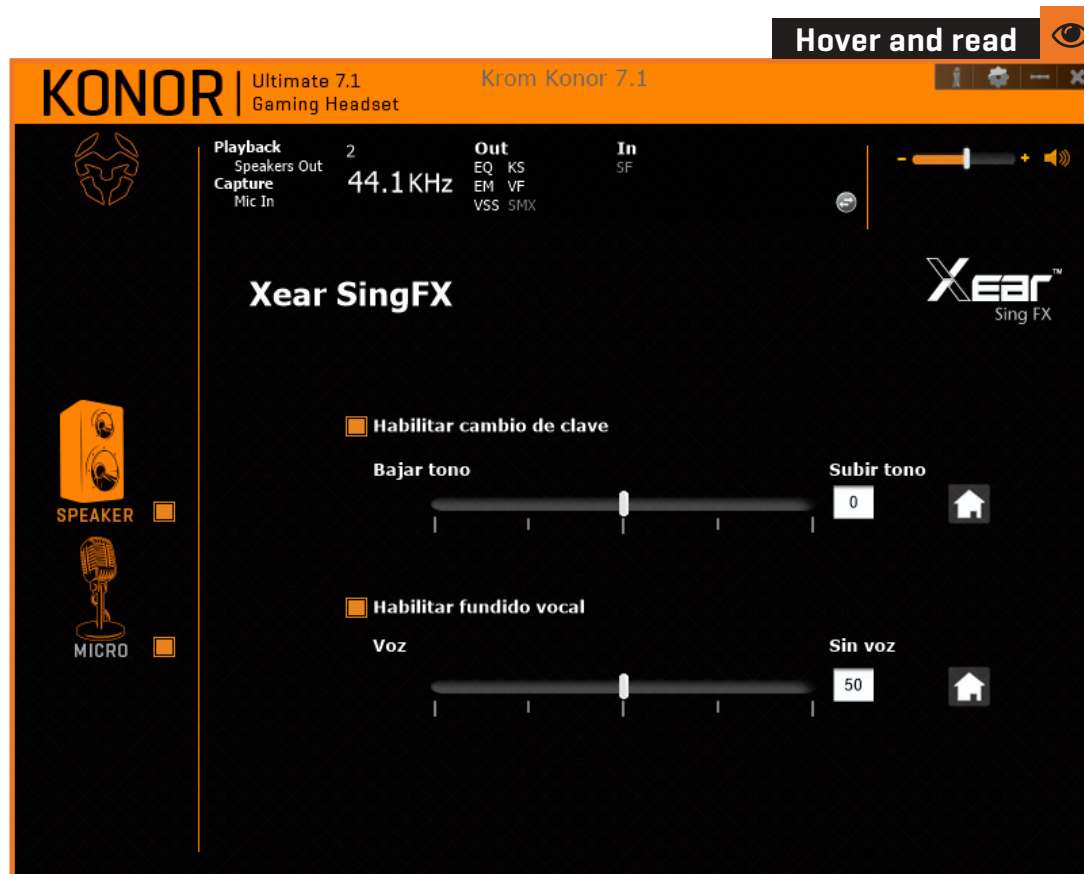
Hover and read

KONOR | Ultimate 7.1 Gaming Headset

Krom Konor 7.1

Playback
Speakers Out
Capture
Mic In

2
44.1 KHz

Out
EQ KS
EM VF
VSS SMX

In
SF

- +

Xear SingFX

Xear™
Sing FX

Habilitar cambio de clave

Bajar tono

Subir tono

0

SPEAKER

MICRO

Habilitar fundido vocal

Voz

Sin voz

50